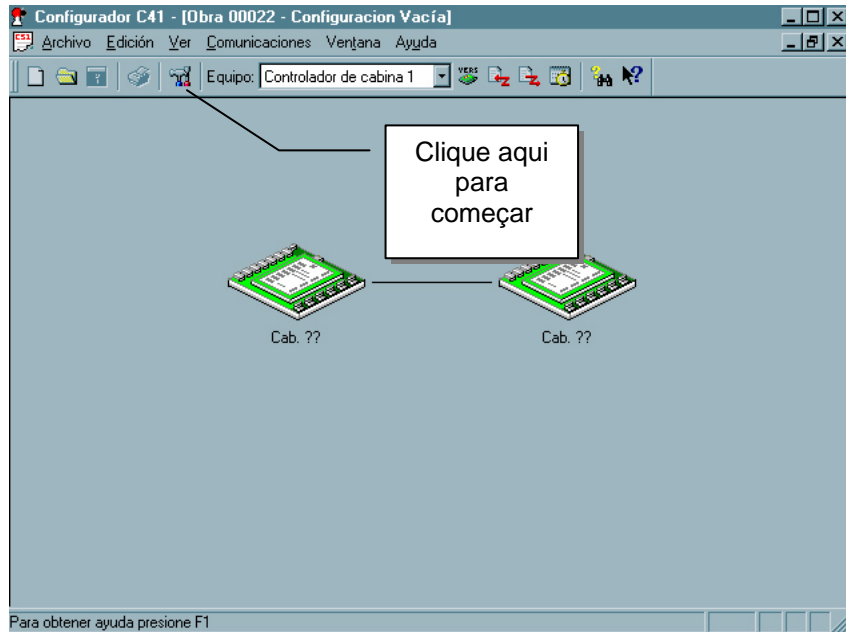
Configurador C41 - [Obra 00022 - Configuracion Vacía]

Archivo Edición Ver Comunicaciones Ventana Ayuda

Equipo: Controlador de cabina 1

VERS

Clique aqui para começar

Cab. ??

Cab. ??

Para obtener ayuda presione F1